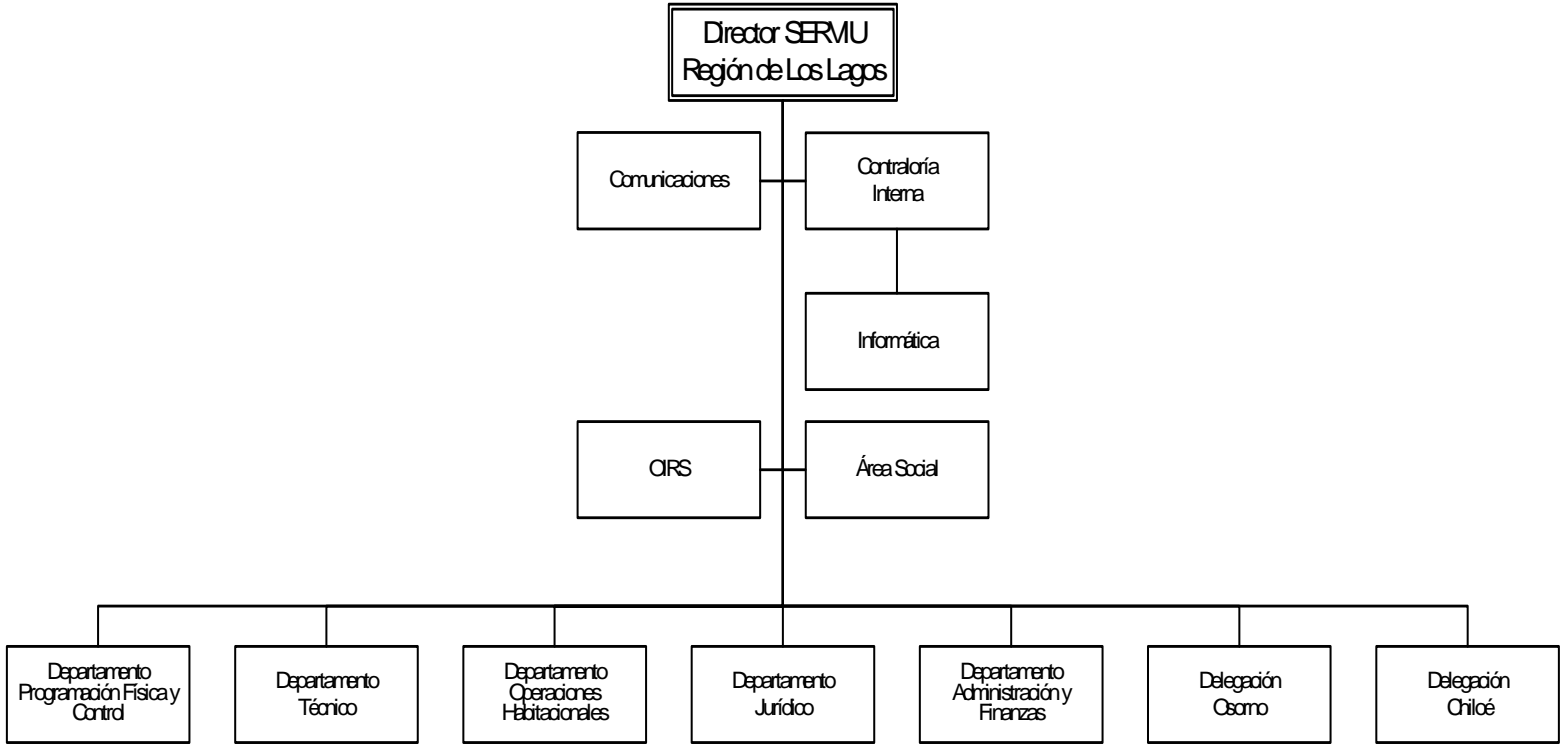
Director SERVIU
Región de Los Lagos

Comunicaciones

Contraloría Interna

Informática

OIRS

Área Social

Departamento Programación Física y Control

Departamento Técnico

Departamento Operaciones Habitacionales

Departamento Jurídico

Departamento Administración y Finanzas

Delegación Osorno

Delegación Chiloé